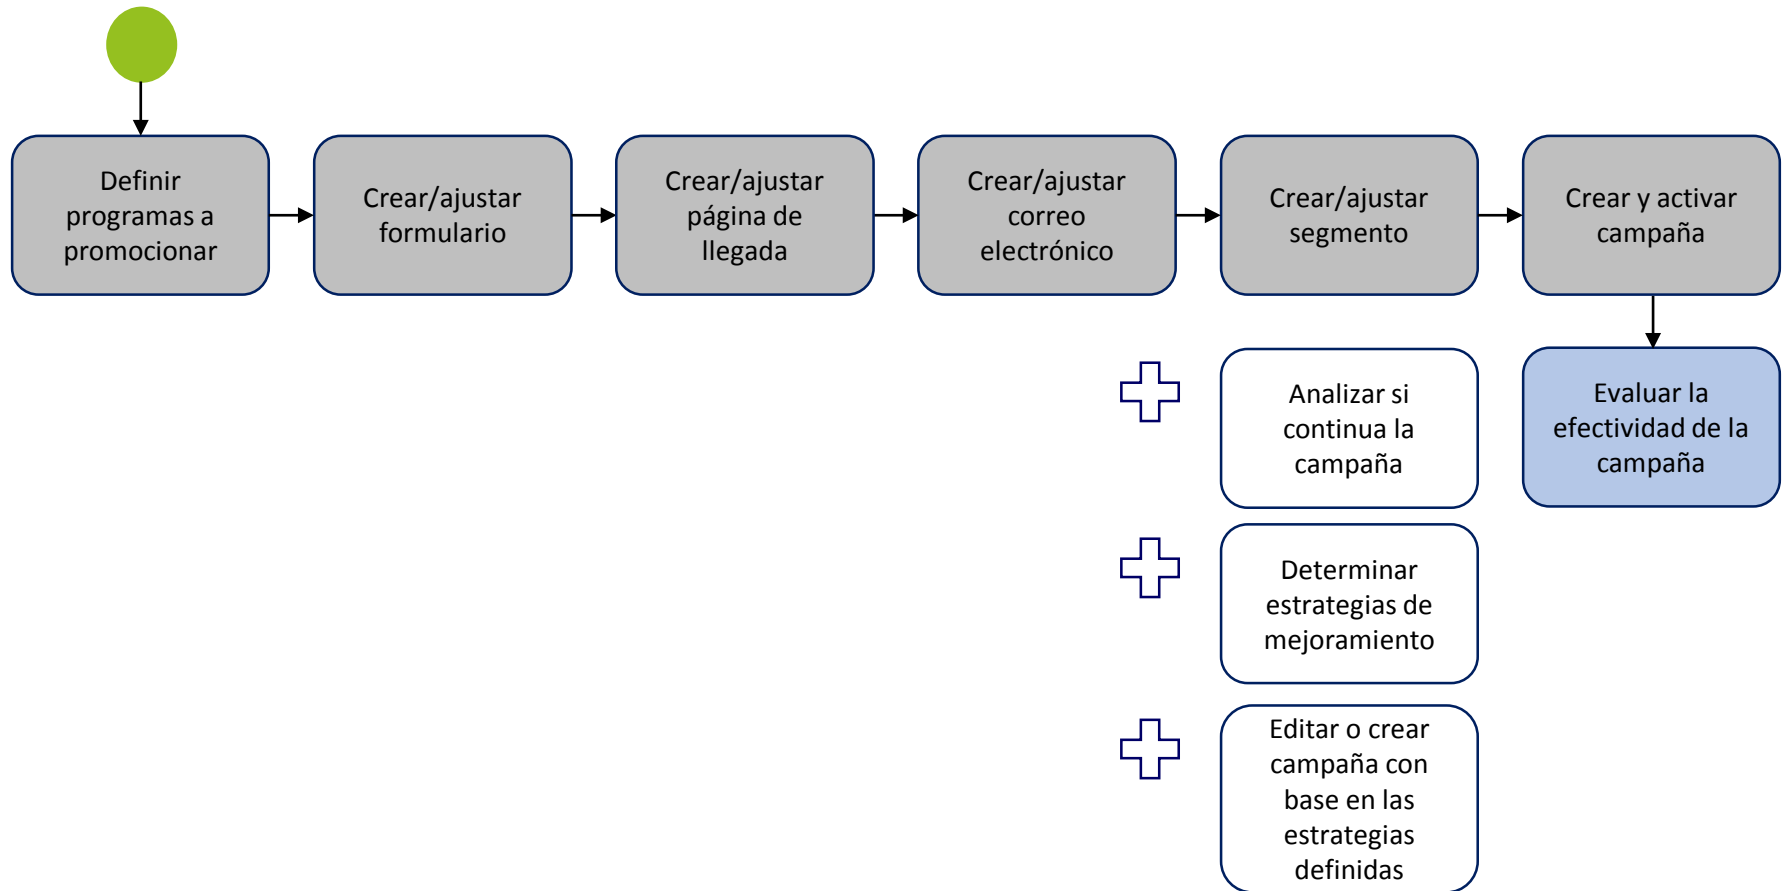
Definir programas a promocionar

Crear/ajustar formulario

Crear/ajustar página de llegada

Crear/ajustar correo electrónico

Crear/ajustar segmento

Crear y activar campaña

Evaluar la efectividad de la campaña

Analizar si continua la campaña

Determinar estrategias de mejoramiento

Editar o crear campaña con base en las estrategias definidas